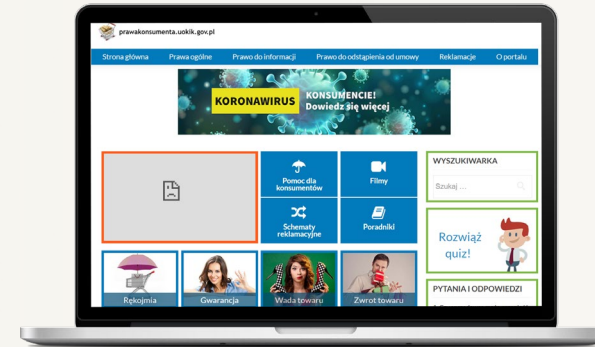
prawakonsumenta.uokik.gov.pl

Strona główna Prawa ogólne Prawo do informacji Prawo do odstąpienia od umowy Reklamacje O portalu

KORONAWIRUS KONSUMENCIE! Dowiedz się więcej

Pomoc dla konsumentów

Filmy

Schematy reklamacyjne

Poradniki

WYSZUKIWARKA

Szukaj ...

Rozwiąż quiz!

PYTANIA I ODPOWIEDZI

Rękojmia

Gwarancja

Wada towaru

Zwrot towaru